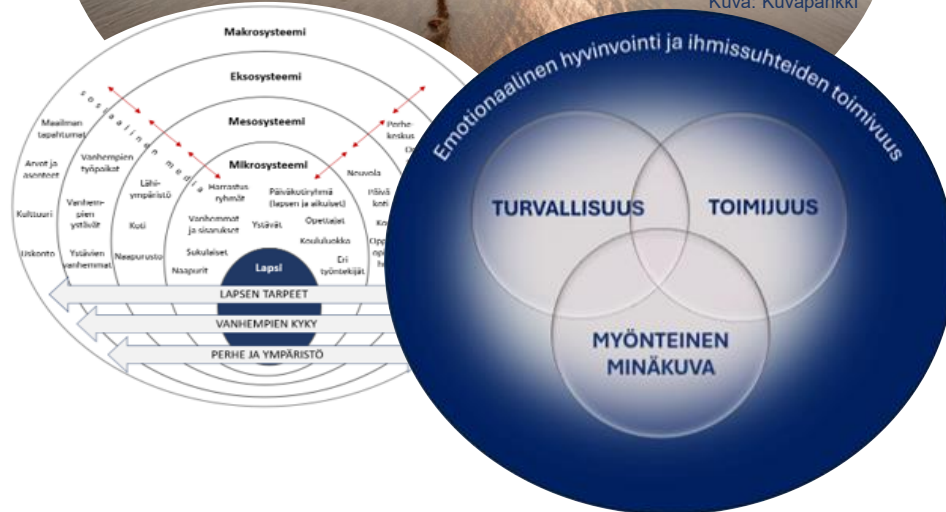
Kuva: Kuvapankki

Makrosysteemi
Eksosysteemi
sosiaalinen media
Mesosysteemi
Mikrosysteemi
Maailman tapahtumat
Arvot ja asenteet
Kulttuuri
Uskonto
Vanhempien työpaikat
Vanhempien ystävät
Ystävien vanhemmat
Lähiympäristö
Koti
Naapurusto
Harrastusryhmät
Vanhemmat ja sisarukset
Sukulaiset
Naapurit
Ystävät
Päiväkotiryhmä (lapsen ja aikuiset)
Opettajat
Koululuokka
Eri työntekijät
Lapsi
Perhekeskus
Neuvola
Hoivakoti
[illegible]
LAPSEN TARPEET
VANHEMPIEN KYKY
PERHE JA YMPÄRISTÖ

Emotionaalinen hyvinvointi ja ihmissuhteiden toimivuus
TURVALLISUUS
TOIMIJUUS
MYÖNTEINEN MINÄKUVA